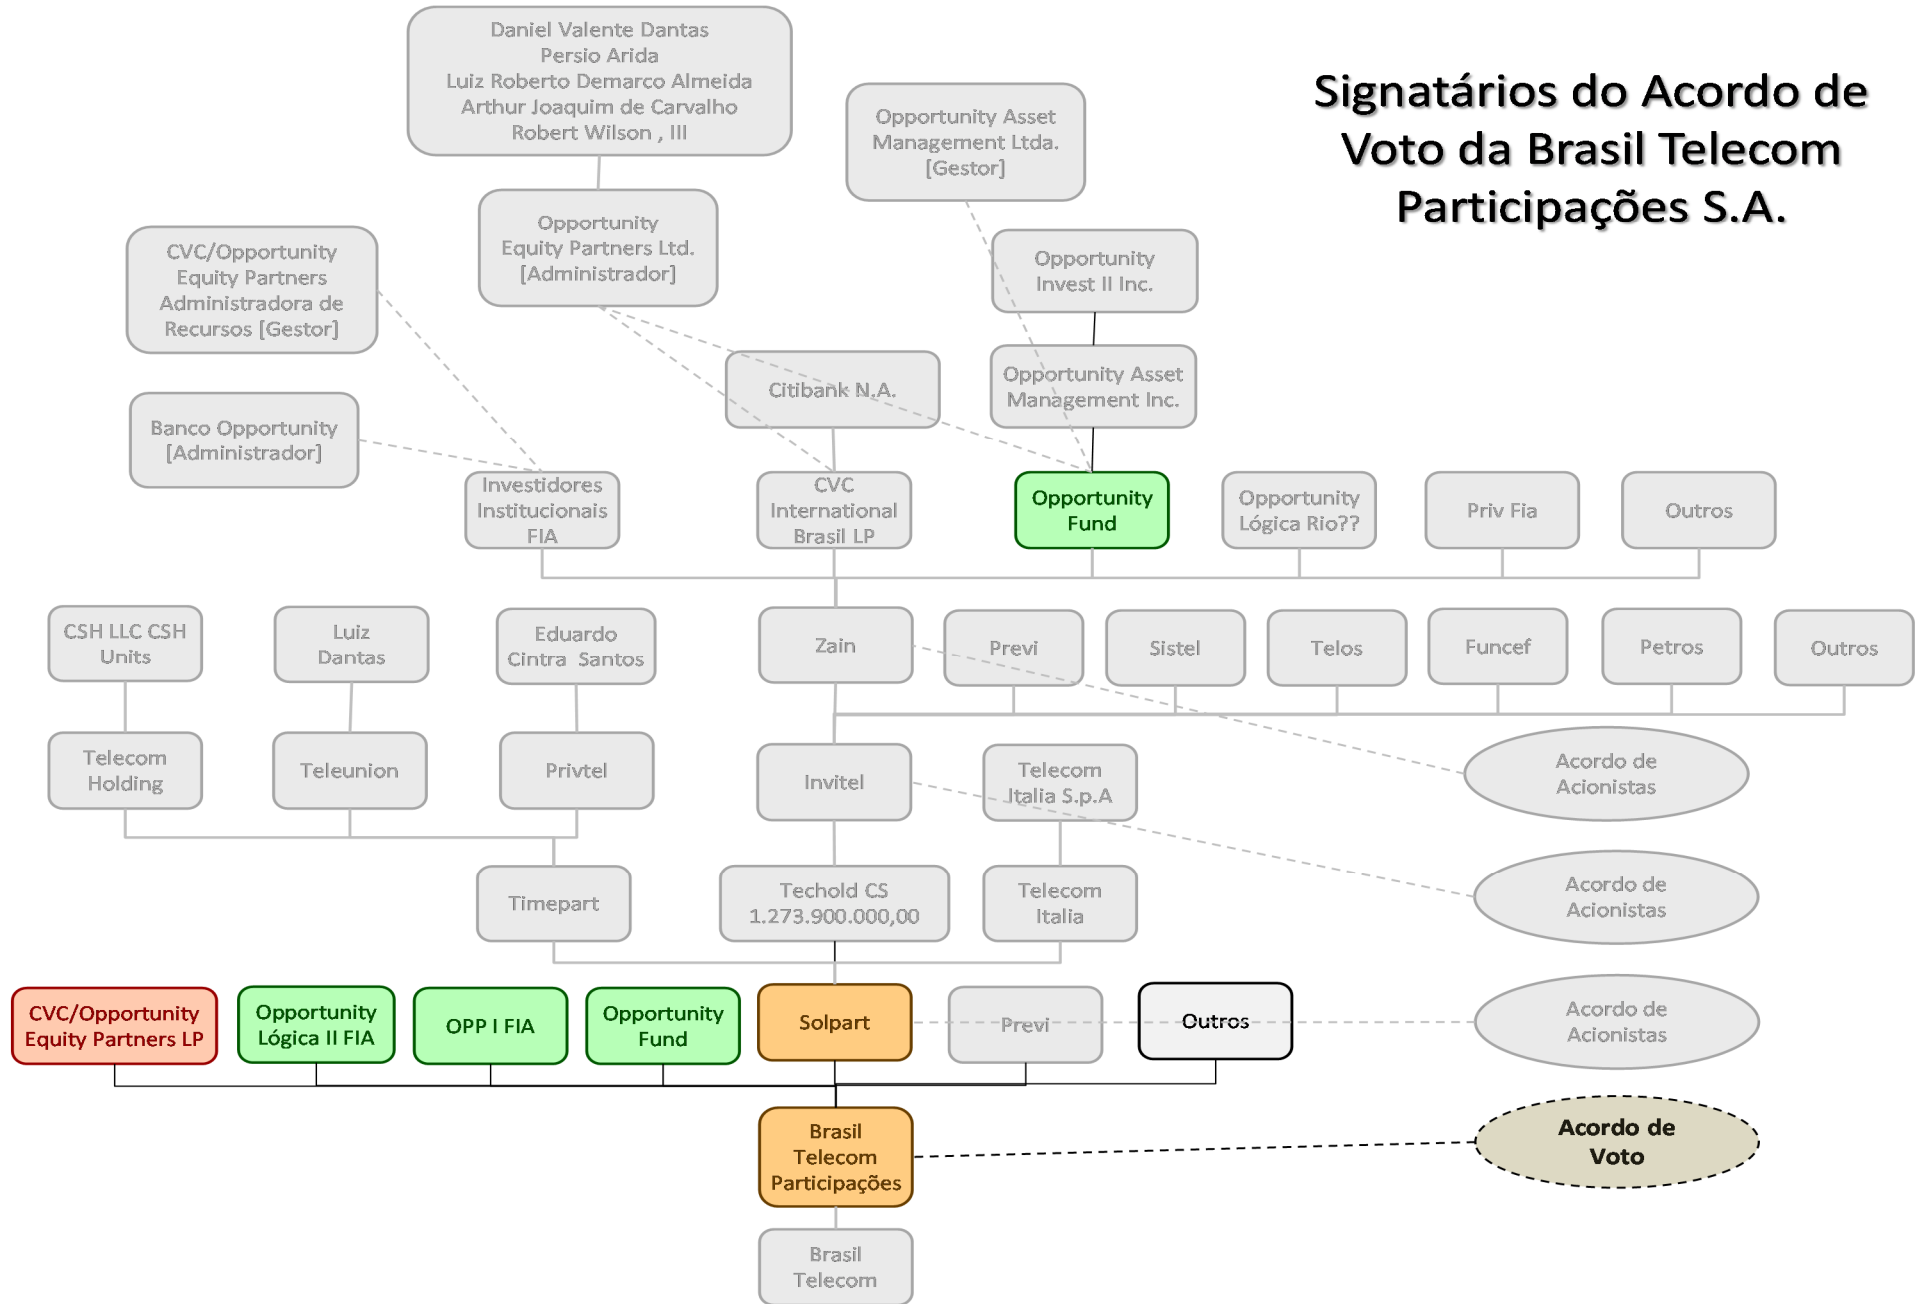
Signatários do Acordo de Voto da Brasil Telecom Participações S.A.

Daniel Valente Dantas
Persio Arida
Luiz Roberto Demarco Almeida
Arthur Joaquim de Carvalho
Robert Wilson , III

Opportunity Asset Management Ltda. [Gestor]

Opportunity Equity Partners Ltd. [Administrador]

CVC/Opportunity Equity Partners Administradora de Recursos [Gestor]

Opportunity Invest II Inc.

Citibank N.A.

Opportunity Asset Management Inc.

Banco Opportunity [Administrador]

Investidores Institucionais FIA

CVC International Brasil LP

Opportunity Fund

Opportunity Lógica Rio??

Priv Fia

Outros

CSH LLC CSH Units

Luiz Dantas

Eduardo Cintra Santos

Zain

Previ

Sistel

Telos

Funcef

Petros

Outros

Telecom Holding

Teleunion

Privtel

Invitel

Telecom Italia S.p.A

Acordo de Acionistas

Timepart

Techold CS 1.273.900.000,00

Telecom Italia

Acordo de Acionistas

CVC/Opportunity Equity Partners LP

Opportunity Lógica II FIA

OPP I FIA

Opportunity Fund

Solpart

Previ

Outros

Acordo de Acionistas

Brasil Telecom Participações

Acordo de Voto

Brasil Telecom